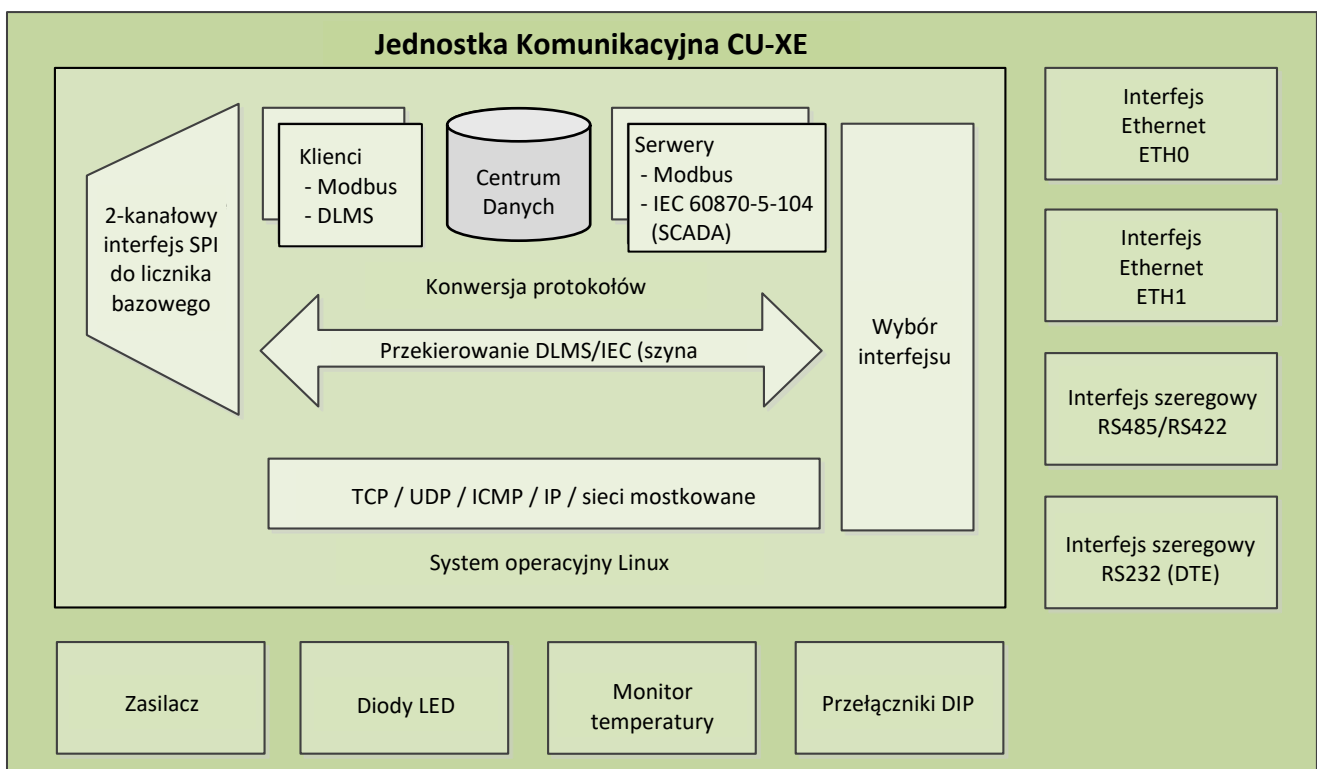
Jednostka Komunikacyjna CU-XE

2-kanałowy interfejs SPI do licznika bazowego

Klienci
- Modbus
- DLMS

Centrum Danych

Serwery
- Modbus
- IEC 60870-5-104 (SCADA)

Konwersja protokołów

Przekierowanie DLMS/IEC (szyna

Wybór interfejsu

TCP / UDP / ICMP / IP / sieci mostkowane

System operacyjny Linux

Interfejs Ethernet ETH0

Interfejs Ethernet ETH1

Interfejs szeregowy RS485/RS422

Interfejs szeregowy RS232 (DTE)

Zasilacz

Diody LED

Monitor temperatury

Przełączniki DIP